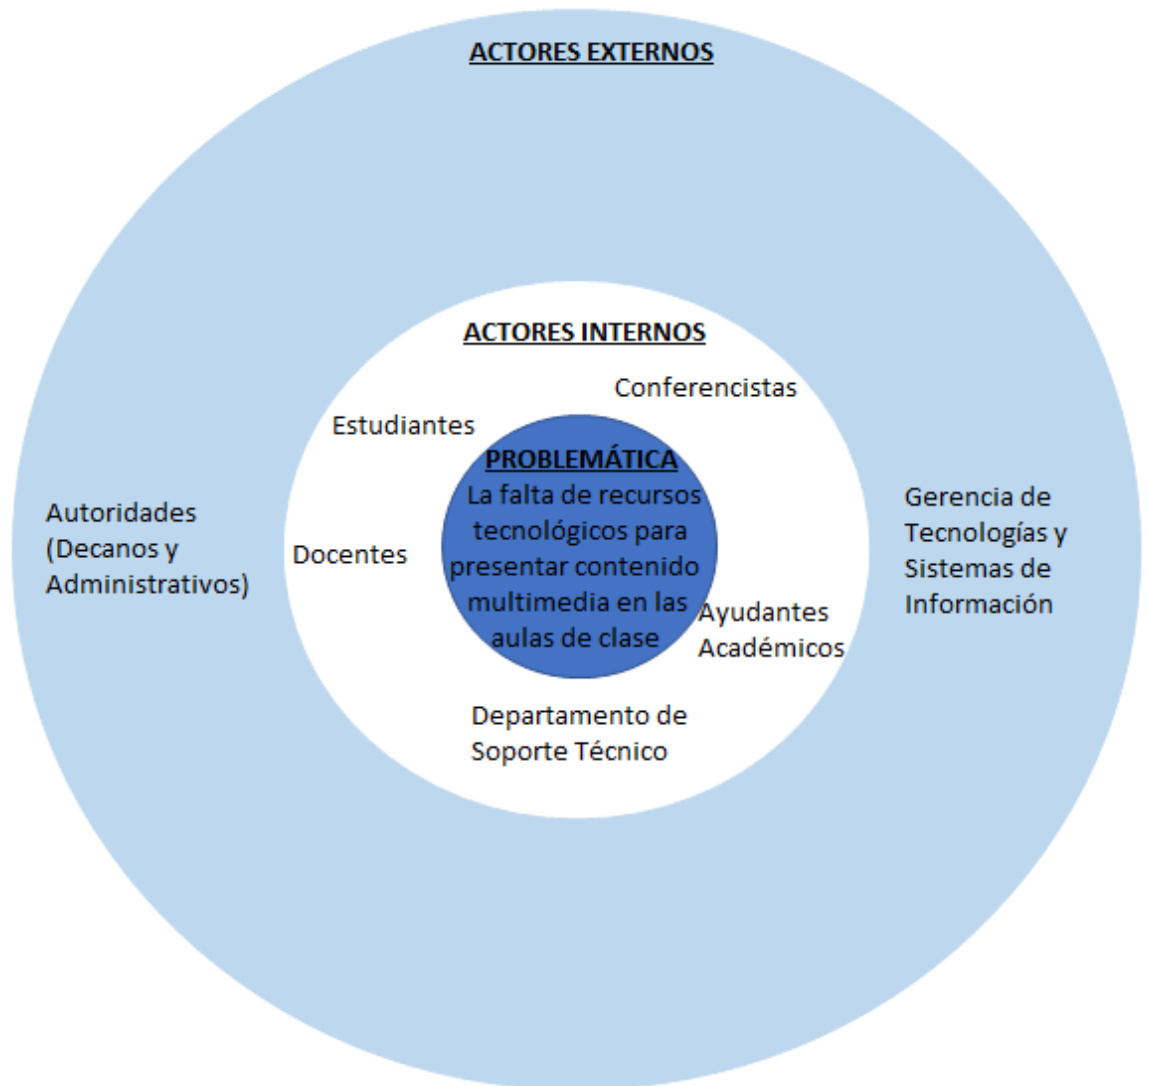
ACTORES EXTERNOS

ACTORES INTERNOS

Conferencistas

Estudiantes

PROBLEMÁTICA
La falta de recursos tecnológicos para presentar contenido multimedia en las aulas de clase

Autoridades (Decanos y Administrativos)

Docentes

Gerencia de Tecnologías y Sistemas de Información

Ayudantes Académicos

Departamento de Soporte Técnico